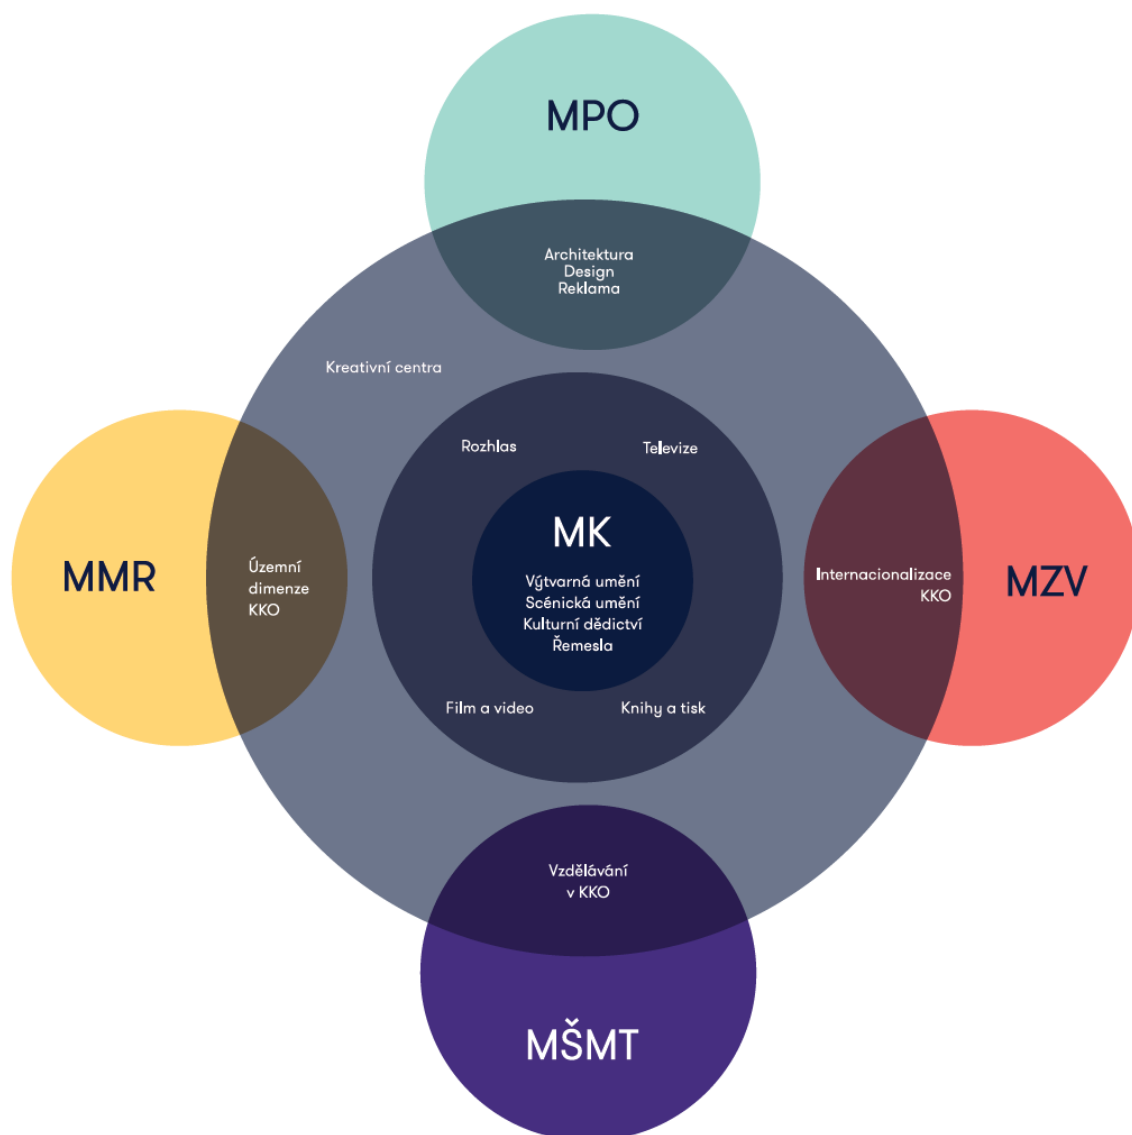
MPO

Architektura
Design
Reklama

Kreativní centra

Rozhlas

Televize

MMR

Územní dimenze KKO

MK

Výtvarná umění
Scénická umění
Kulturní dědictví
Řemesla

Internacionalizace KKO

MZV

Film a video

Knihy a tisk

Vzdělávání v KKO

MŠMT